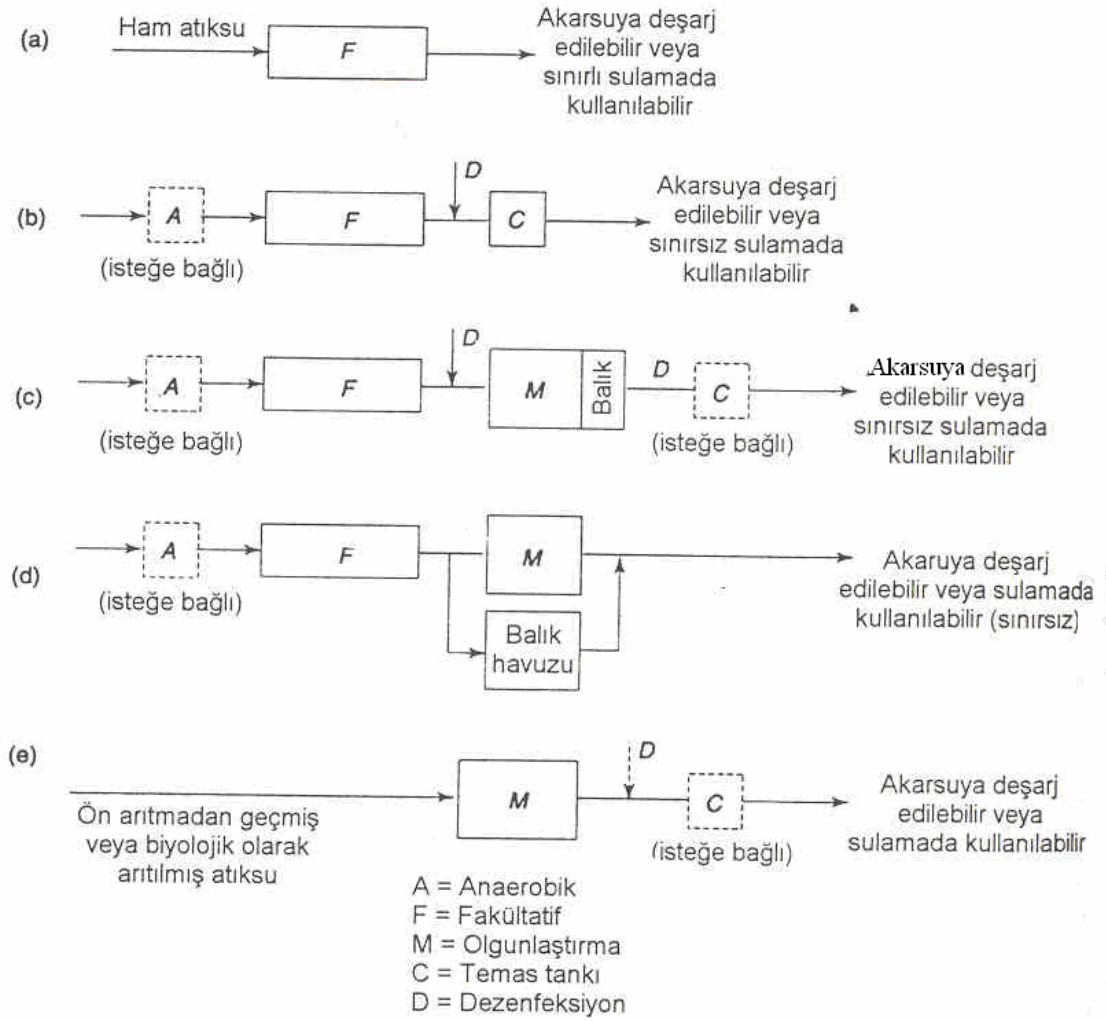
(a)

Ham atıksu

F

Akarsuya deşarj edilebilir veya sınırlı sulamada kullanılabilir

(b)

A

(isteğe bağlı)

F

D

C

Akarsuya deşarj edilebilir veya sınırsız sulamada kullanılabilir

(c)

A

(isteğe bağlı)

F

D

M

Balık

D

C

(isteğe bağlı)

Akarsuya deşarj edilebilir veya sınırsız sulamada kullanılabilir

(d)

A

(isteğe bağlı)

F

M

Balık havuzu

Akaruya deşarj edilebilir veya sulamada kullanılabilir (sınırsız)

(e)

Ön arıtmadan geçmiş veya biyolojik olarak arıtılmış atıksu

M

D

C

(isteğe bağlı)

Akarsuya deşarj edilebilir veya sulamada kullanılabilir

A = Anaerobik
F = Fakültatif
M = Olgunlaştırma
C = Temas tankı
D = Dezenfeksiyon